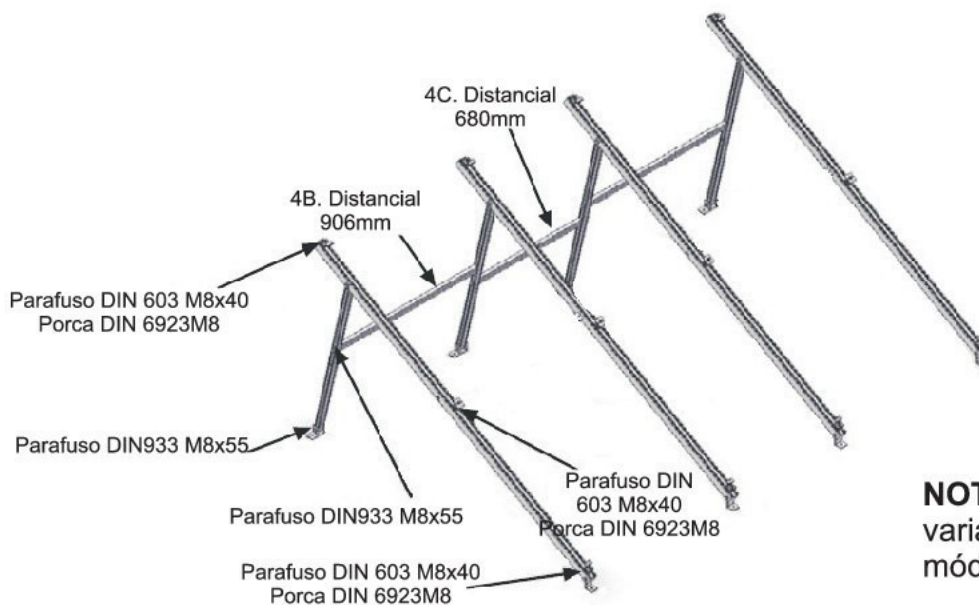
4C. Distancial
680mm

4B. Distancial
906mm

Parafuso DIN 603 M8x40
Porca DIN 6923M8

Parafuso DIN933 M8x55

Parafuso DIN
603 M8x40
Porca DIN 6923M8

Parafuso DIN933 M8x55

Parafuso DIN 603 M8x40
Porca DIN 6923M8

NOT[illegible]
varia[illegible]
móc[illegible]